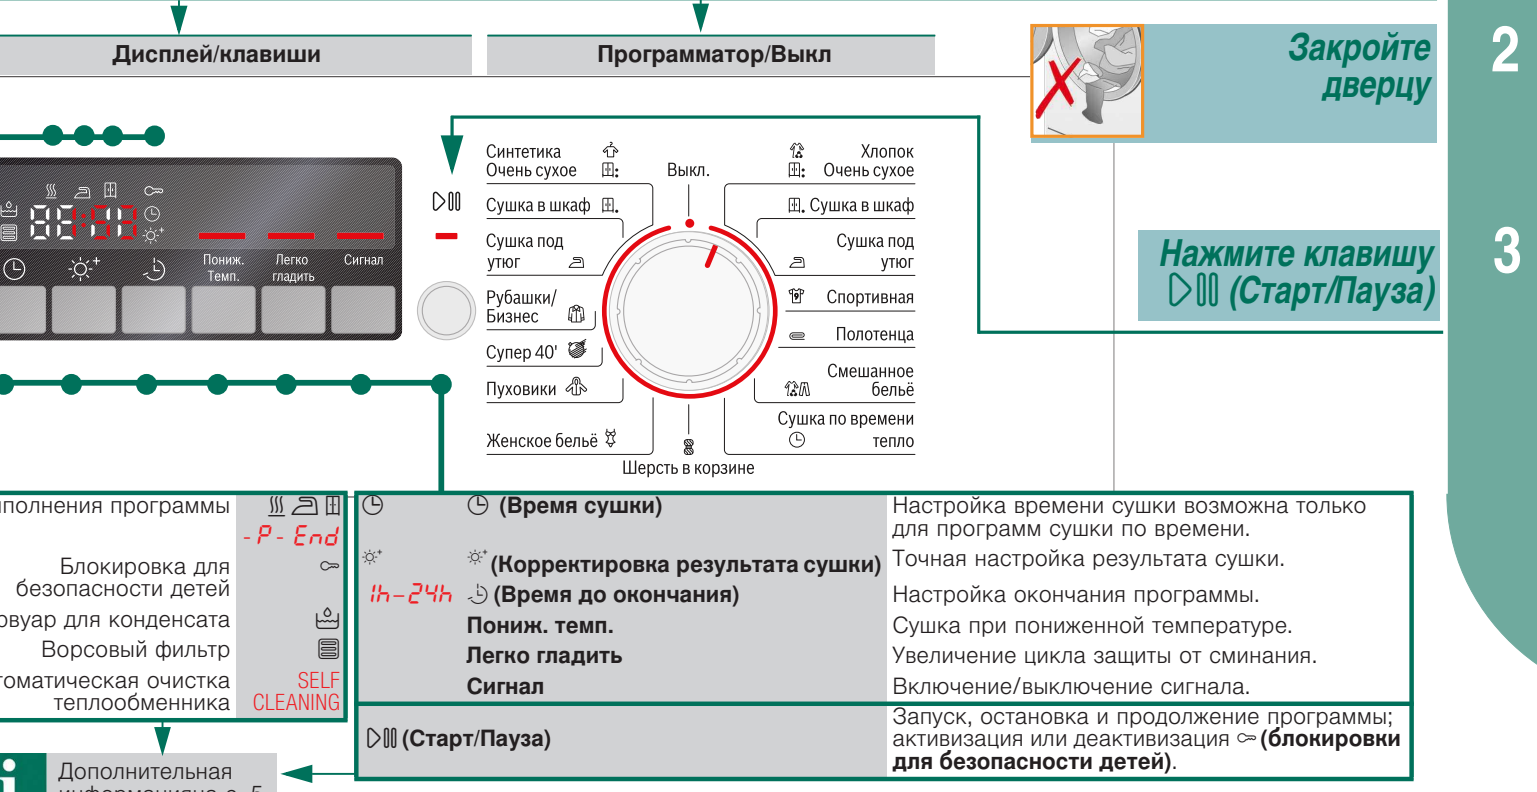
Дисплей/клавиши

Программатор/Выкл

Закройте дверцу

2

Нажмите клавишу ▷⏸ (Старт/Пауза)

3

Пониж. Темп.
Легко гладить
Сигнал

Синтетика Очень сухое
Выкл.
Хлопок Очень сухое
Сушка в шкаф
Сушка в шкаф
Сушка под утюг
Сушка под утюг
Рубашки/ Бизнес
Спортивная
Полотенца
Супер 40'
Смешанное бельё
Пуховики
Сушка по времени тепло
Женское бельё
Шерсть в корзине

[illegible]полнения программы
- P - End
Блокировка для безопасности детей
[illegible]вуар для конденсата
Ворсовый фильтр
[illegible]оматическая очистка теплообменника
SELF CLEANING

| | | |
|---|---|---|
| ◷ | ◷ (Время сушки) | Настройка времени сушки возможна только для программ сушки по времени. |
| ☼⁺ | ☼⁺ (Корректировка результата сушки) | Точная настройка результата сушки. |
| 1h–24h | (Время до окончания) | Настройка окончания программы. |
| | Пониж. темп. | Сушка при пониженной температуре. |
| | Легко гладить | Увеличение цикла защиты от сминания. |
| | Сигнал | Включение/выключение сигнала. |
| ▷⏸ (Старт/Пауза) | | Запуск, остановка и продолжение программы; активизация или деактивизация (блокировки для безопасности детей). |

Дополнительная информация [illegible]